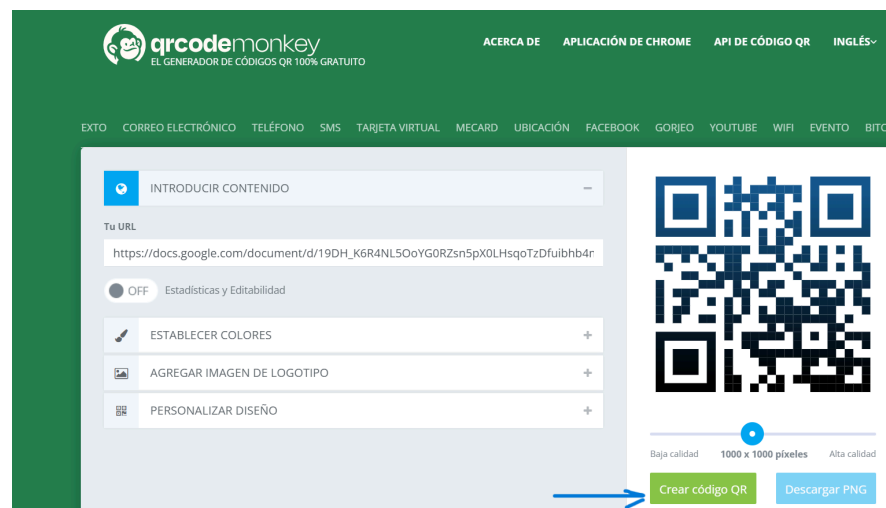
qrcodemonkey
EL GENERADOR DE CÓDIGOS QR 100% GRATUITO

ACERCA DE APLICACIÓN DE CHROME API DE CÓDIGO QR INGLÉS

EXTO CORREO ELECTRÓNICO TELÉFONO SMS TARJETA VIRTUAL MECARD UBICACIÓN FACEBOOK GORJEO YOUTUBE WIFI EVENTO BITC

INTRODUCIR CONTENIDO

Tu URL

https://docs.google.com/document/d/19DH_K6R4NL5OoYG0RZsn5pX0LHsqoTzDfuibhb4n

OFF Estadísticas y Editabilidad

ESTABLECER COLORES

AGREGAR IMAGEN DE LOGOTIPO

PERSONALIZAR DISEÑO

Baja calidad 1000 x 1000 píxeles Alta calidad

Crear código QR

Descargar PNG